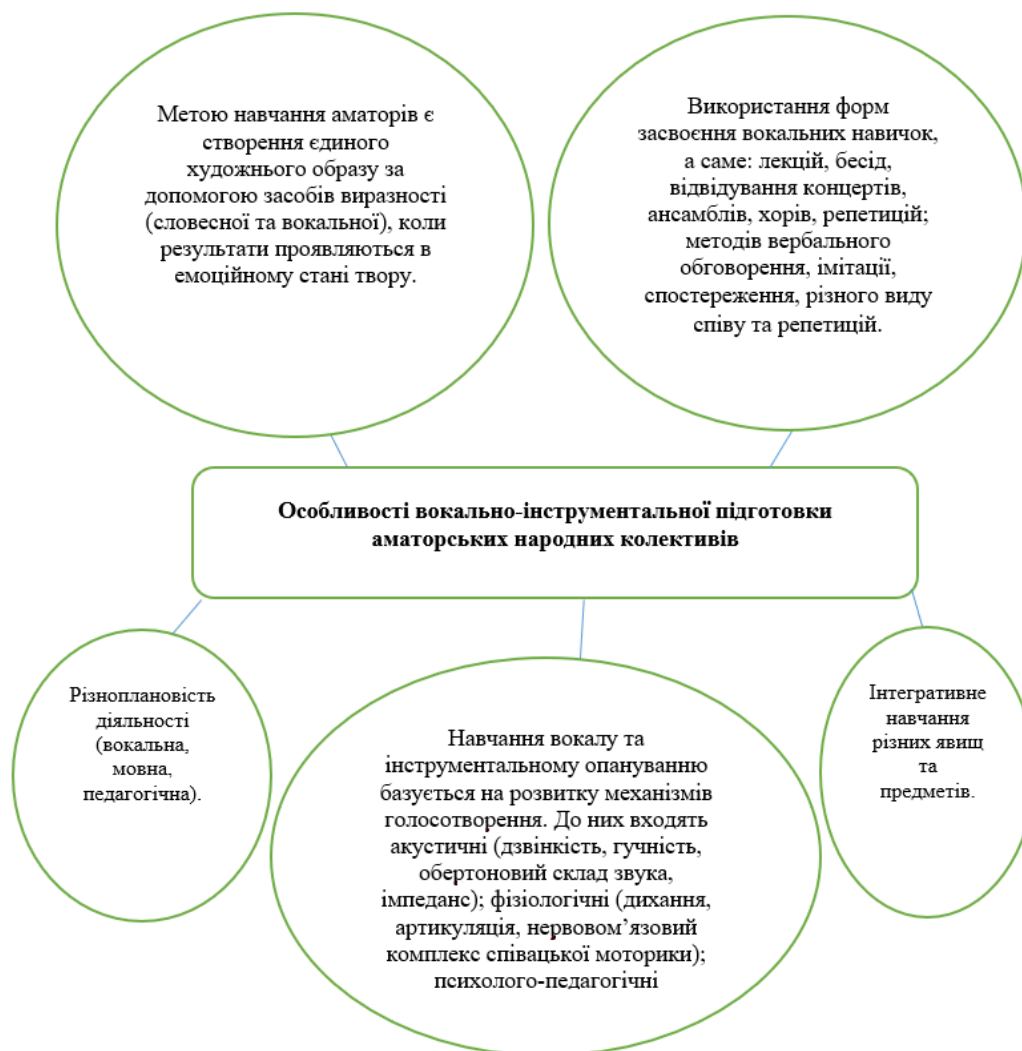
Метою навчання аматорів є створення єдиного художнього образу за допомогою засобів виразності (словесної та вокальної), коли результати проявляються в емоційному стані твору.

Використання форм засвоєння вокальних навичок, а саме: лекцій, бесід, відвідування концертів, ансамблів, хорів, репетицій; методів вербального обговорення, імітації, спостереження, різного виду співу та репетицій.

**Особливості вокально-інструментальної підготовки аматорських народних колективів**

Різноплановість діяльності (вокальна, мовна, педагогічна).

Навчання вокалу та інструментальному опануванню базується на розвитку механізмів голосотворення. До них входять акустичні (дзвінкість, гучність, обертоновий склад звука, імпеданс); фізіологічні (дихання, артикуляція, нервовом'язовий комплекс співацької моторики); психолого-педагогічні

Інтегративне навчання різних явищ та предметів.